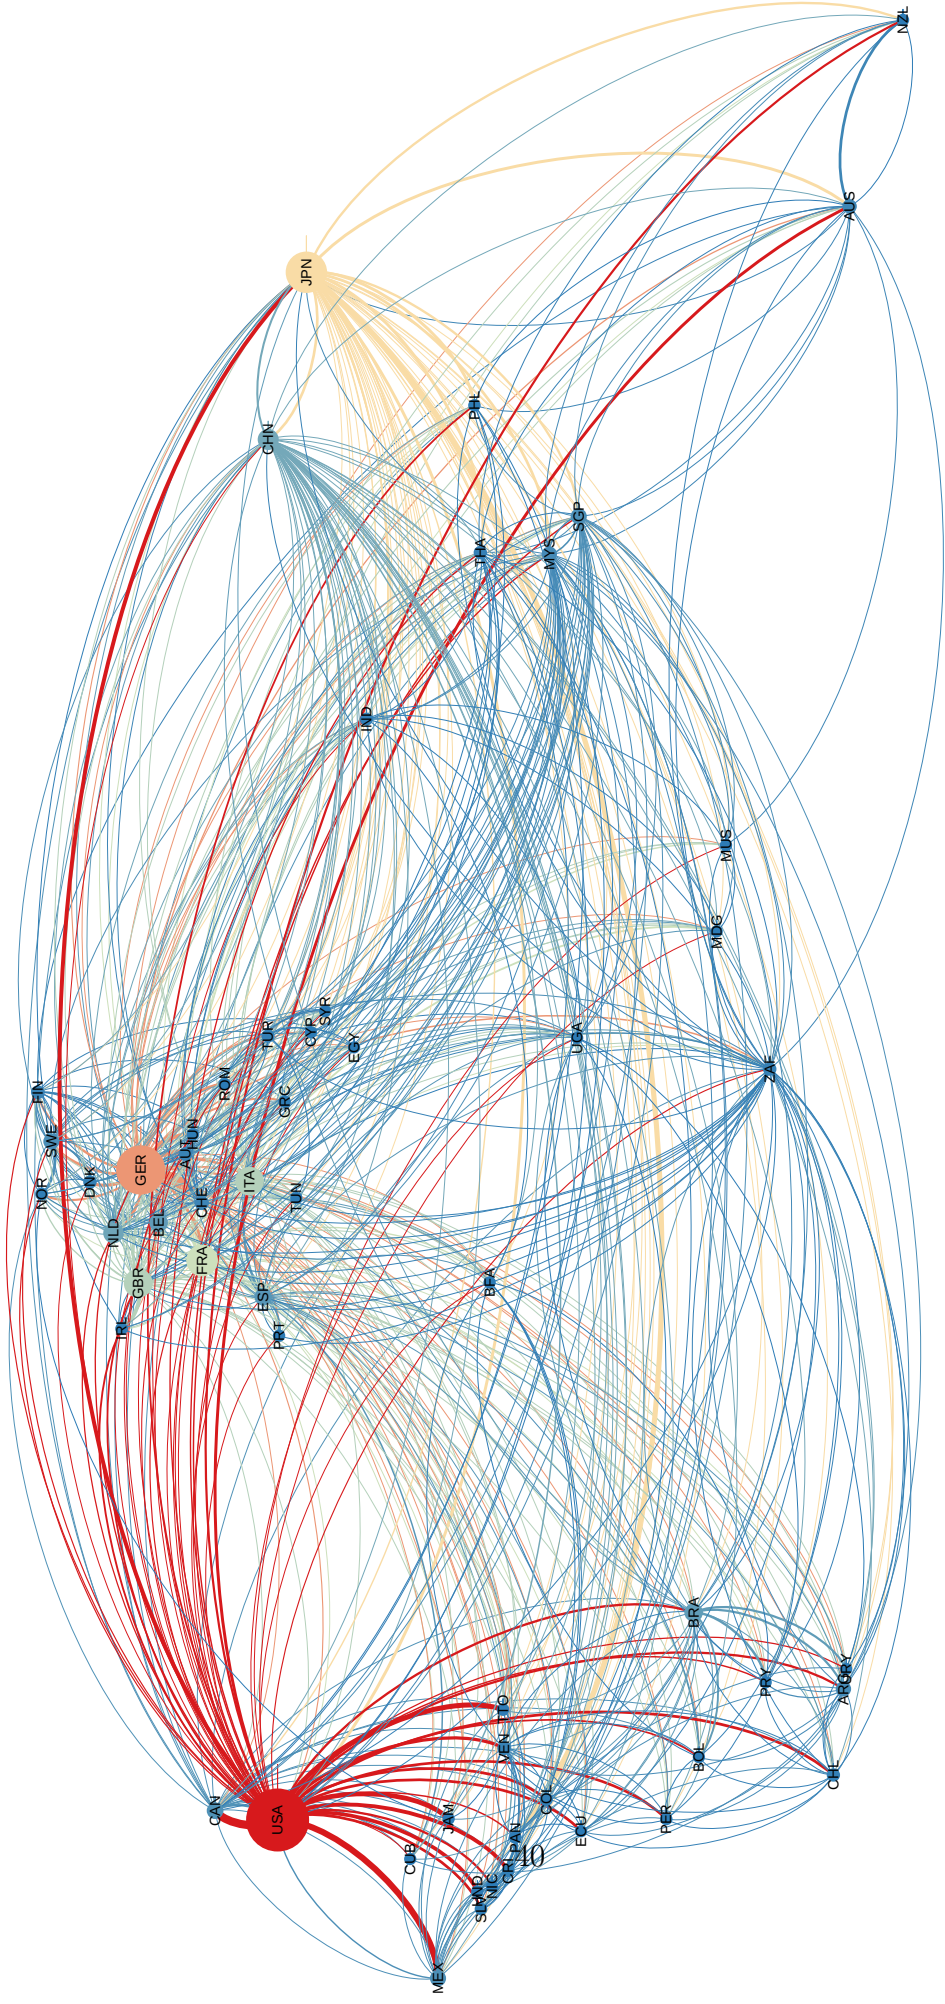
NZL
AUS
JPN
PHL
CHN
SGP
THA
MYS
IND
MUS
MDG
SYR
TUR
CYP
EGY
UGA
ZAF
FIN
ROM
GRC
SWE
HUN
AUT
GER
ITA
NOR
DNK
CHE
TUN
NLD
BEL
FRA
GBR
ESP
BFA
IRL
PRT
BRA
PRY
ARG
URY
TTO
VEN
BOL
CHL
CAN
USA
COL
JAM
PER
ECU
PAN
CUB
10
HND
CRI
NIC
SLV
MEX